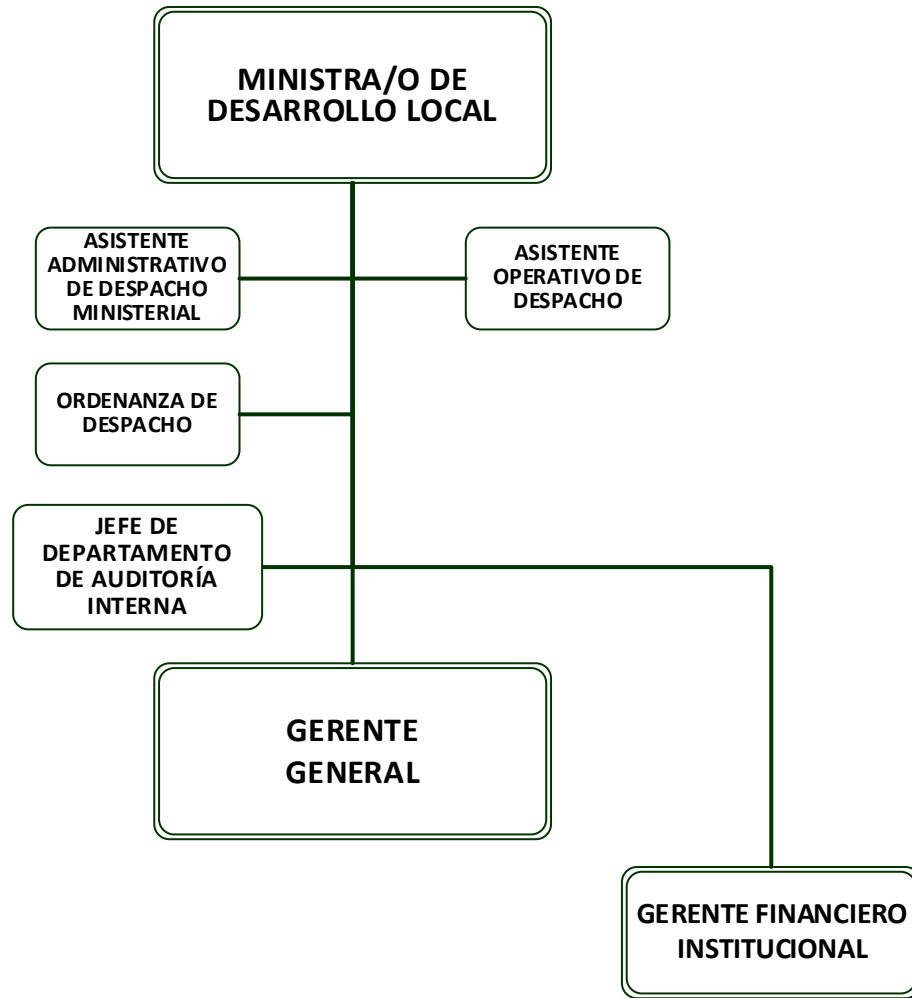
MINISTRA/O DE DESARROLLO LOCAL

ASISTENTE ADMINISTRATIVO DE DESPACHO MINISTERIAL

ASISTENTE OPERATIVO DE DESPACHO

ORDENANZA DE DESPACHO

JEFE DE DEPARTAMENTO DE AUDITORÍA INTERNA

GERENTE GENERAL

GERENTE FINANCIERO INSTITUCIONAL